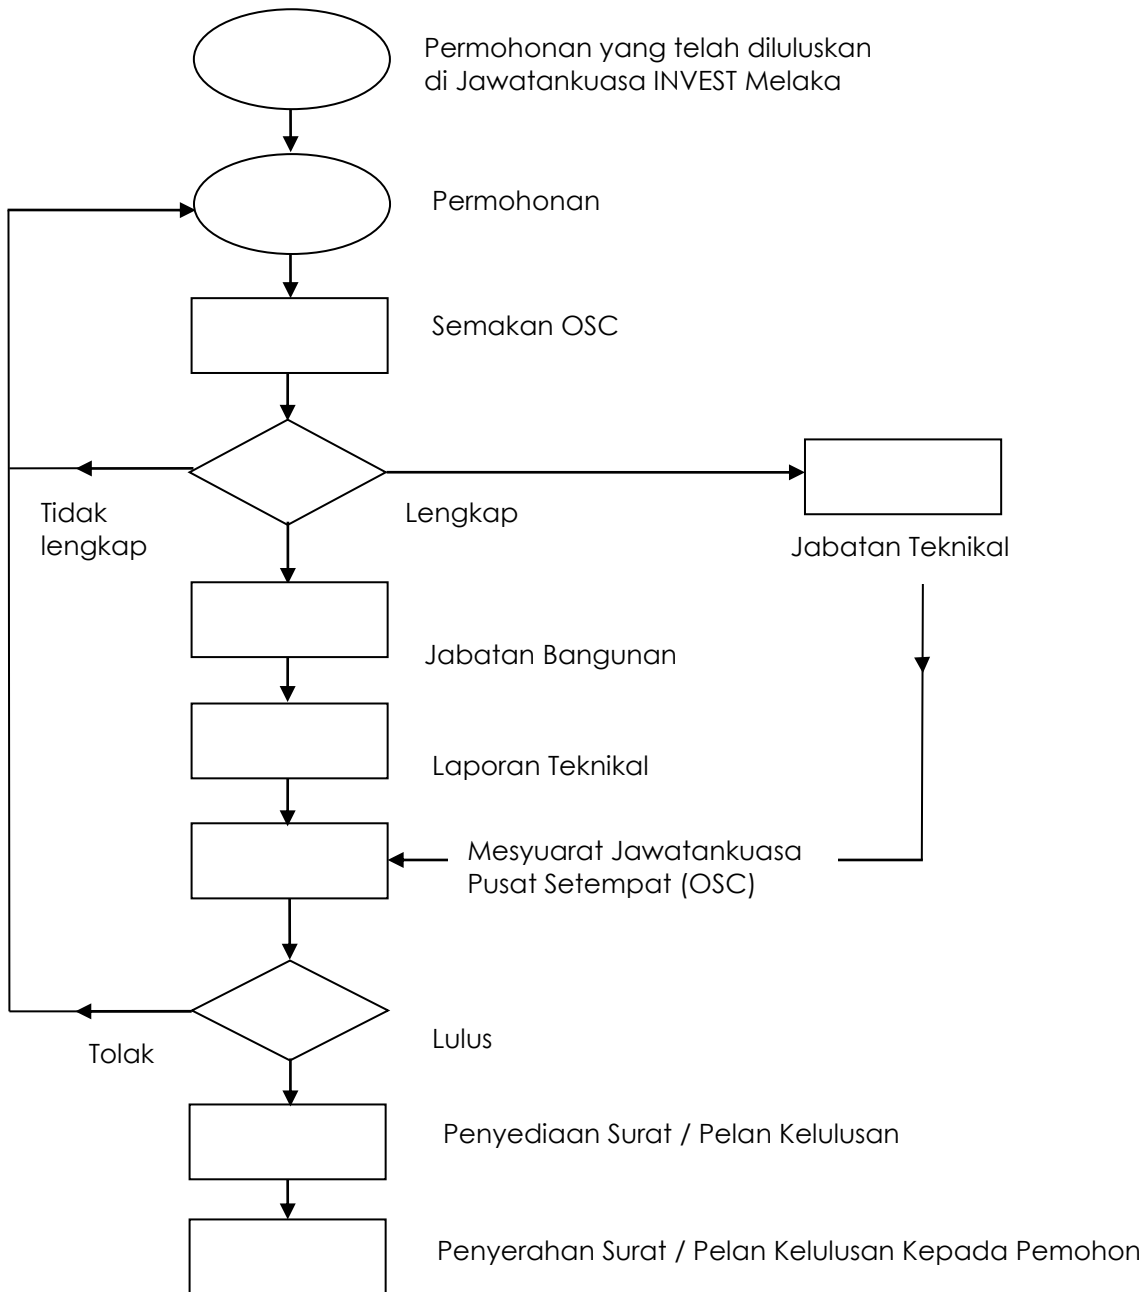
Permohonan yang telah diluluskan di Jawatankuasa INVEST Melaka

Permohonan

Semakan OSC

Tidak lengkap

Lengkap

Jabatan Teknikal

Jabatan Bangunan

Laporan Teknikal

Mesyuarat Jawatankuasa Pusat Setempat (OSC)

Tolak

Lulus

Penyediaan Surat / Pelan Kelulusan

Penyerahan Surat / Pelan Kelulusan Kepada Pemohon